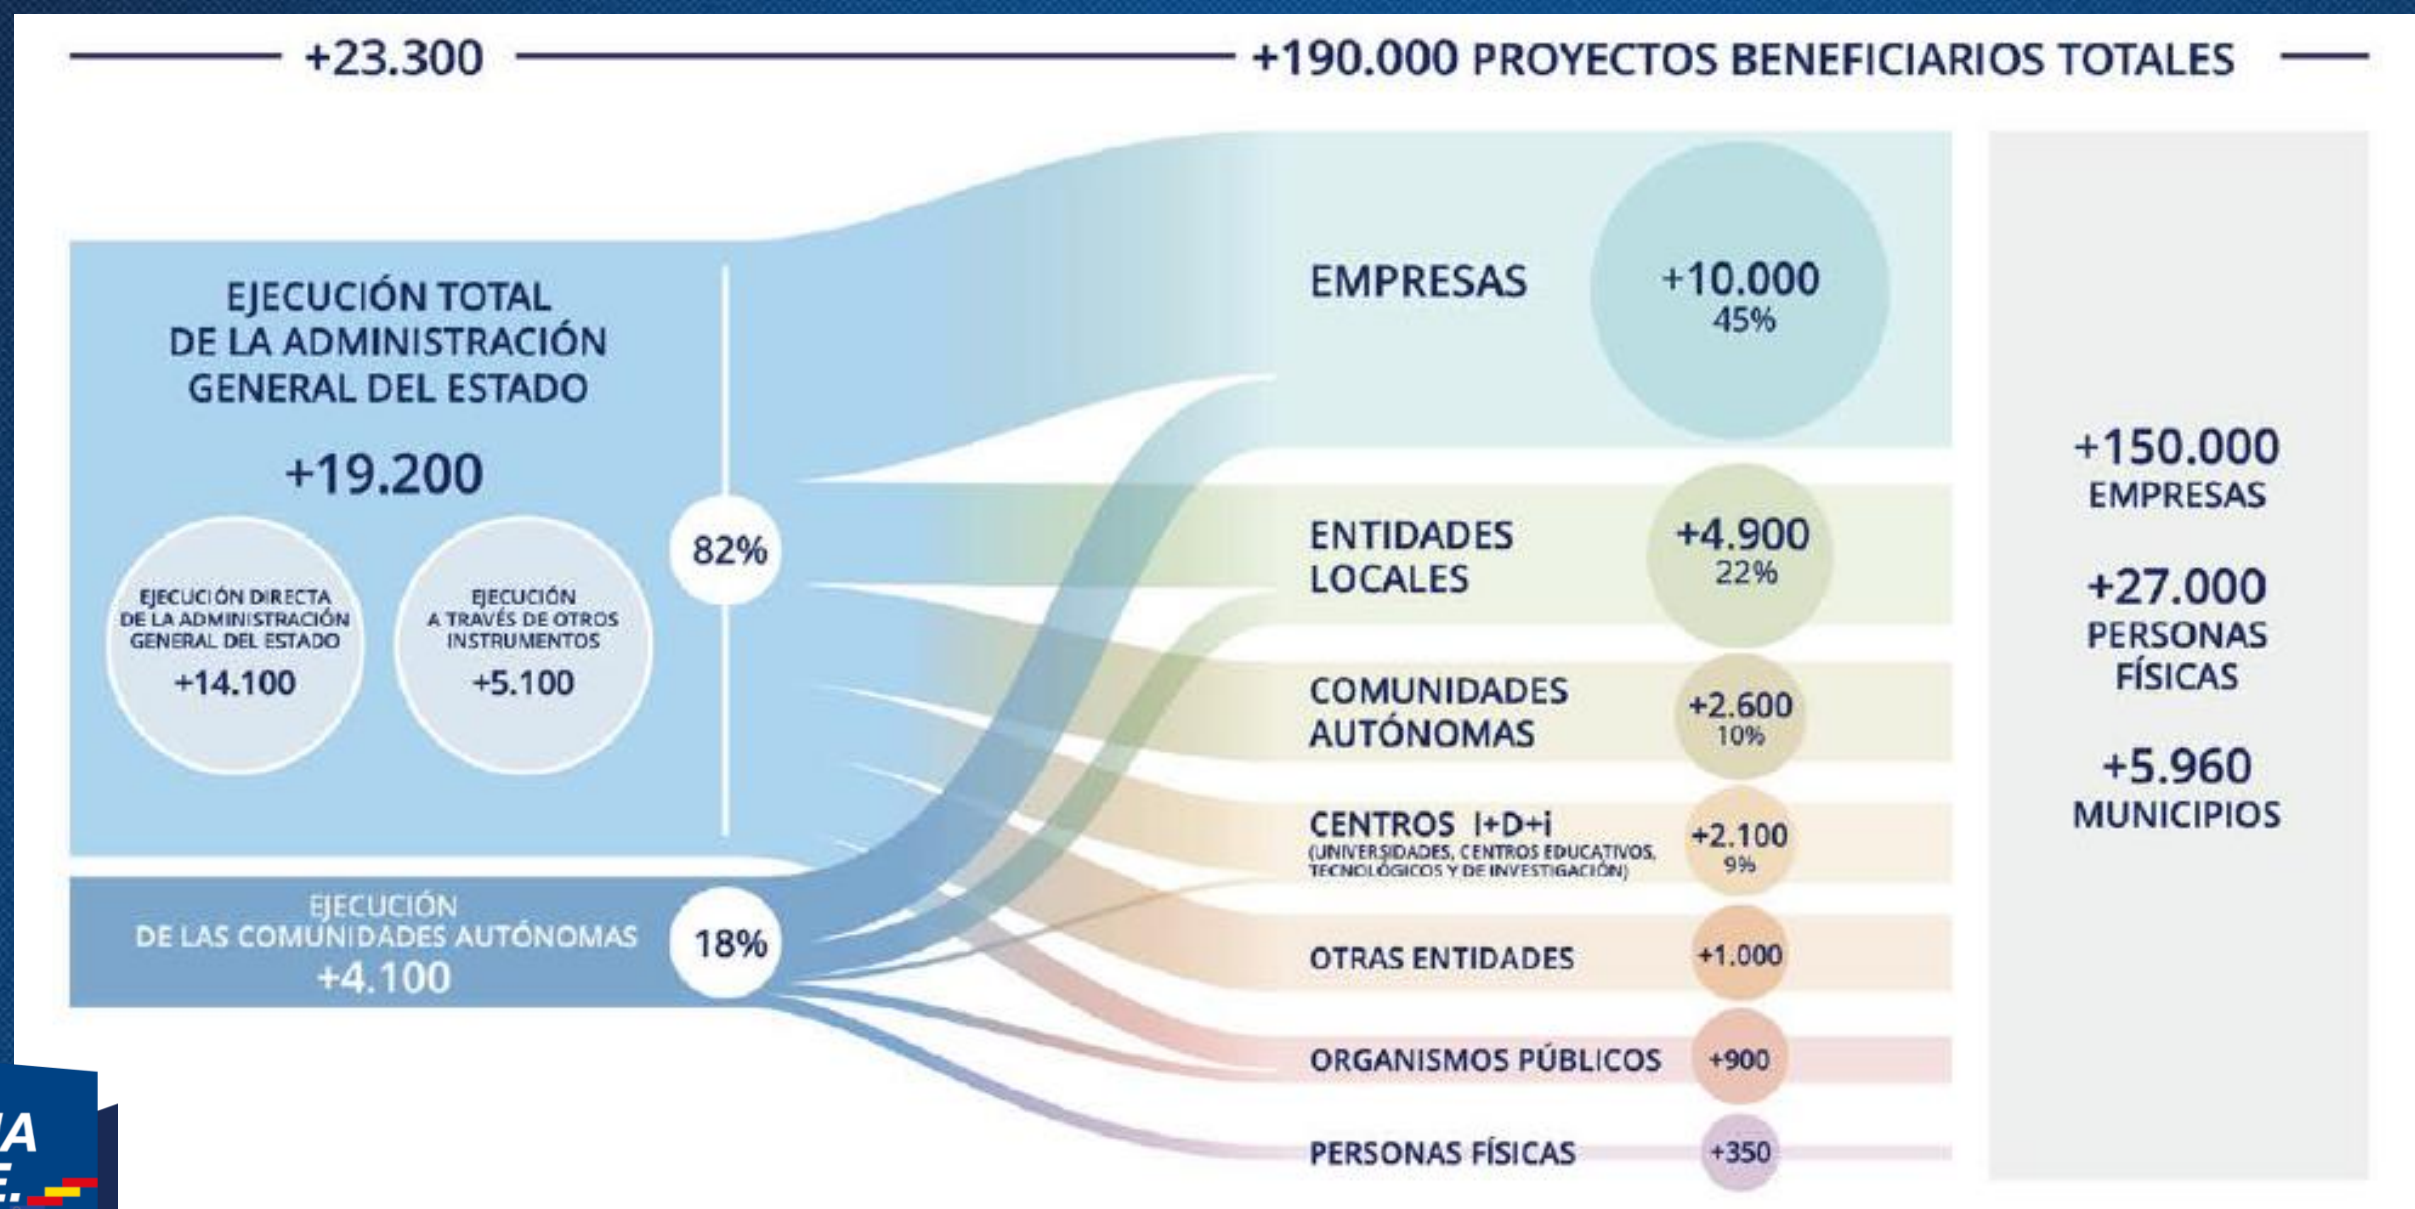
+23.300

+190.000 PROYECTOS BENEFICIARIOS TOTALES

EJECUCIÓN TOTAL DE LA ADMINISTRACIÓN GENERAL DEL ESTADO

+19.200

EJECUCIÓN DIRECTA DE LA ADMINISTRACIÓN GENERAL DEL ESTADO
+14.100

EJECUCIÓN A TRAVÉS DE OTROS INSTRUMENTOS
+5.100

82%

EJECUCIÓN DE LAS COMUNIDADES AUTÓNOMAS
+4.100

18%

EMPRESAS +10.000 45%

ENTIDADES LOCALES +4.900 22%

COMUNIDADES AUTÓNOMAS +2.600 10%

CENTROS I+D+i (UNIVERSIDADES, CENTROS EDUCATIVOS, TECNOLÓGICOS Y DE INVESTIGACIÓN) +2.100 9%

OTRAS ENTIDADES +1.000

ORGANISMOS PÚBLICOS +900

PERSONAS FÍSICAS +350

+150.000 EMPRESAS

+27.000 PERSONAS FÍSICAS

+5.960 MUNICIPIOS

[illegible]A
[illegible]E.